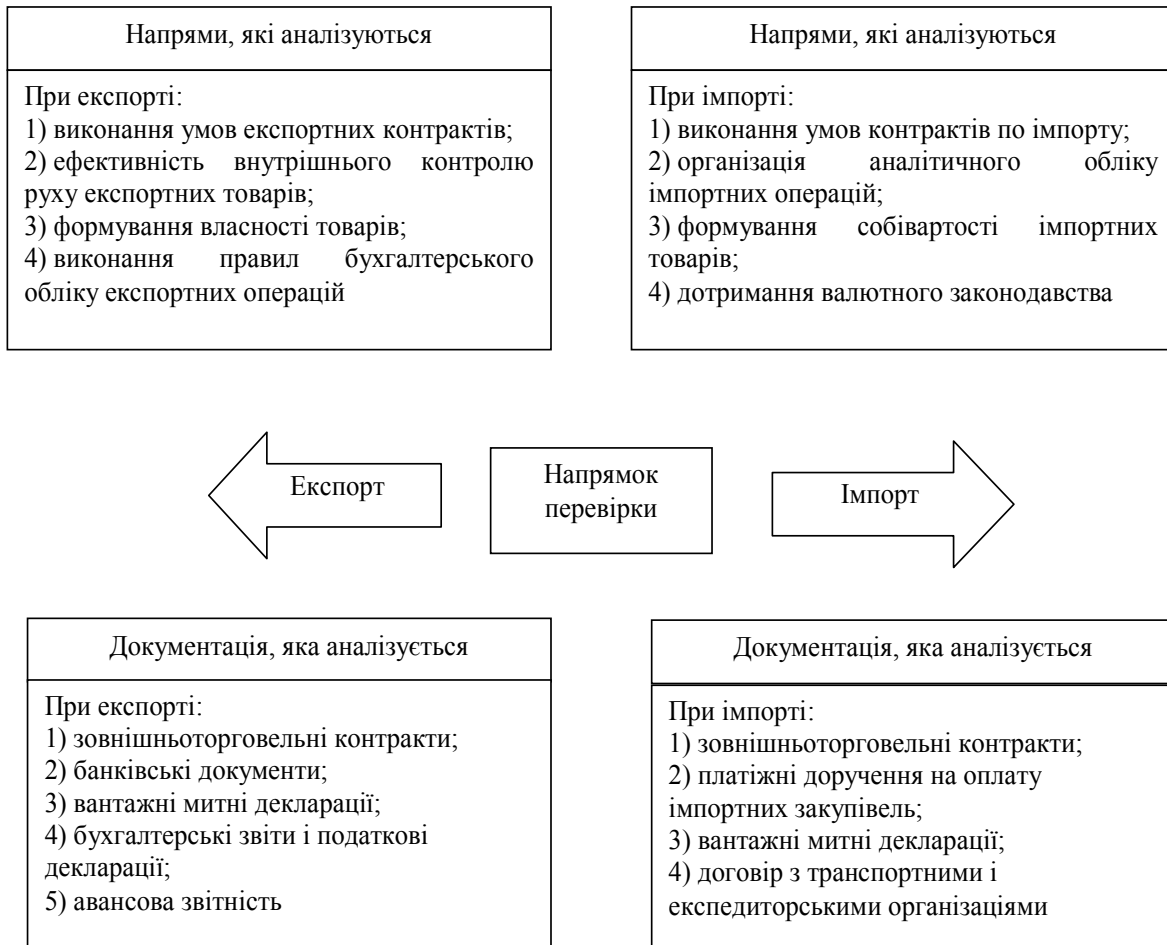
Напрями, які аналізуються

При експорті:
1) виконання умов експортних контрактів;
2) ефективність внутрішнього контролю руху експортних товарів;
3) формування власності товарів;
4) виконання правил бухгалтерського обліку експортних операцій

Напрями, які аналізуються

При імпорті:
1) виконання умов контрактів по імпорту;
2) організація аналітичного обліку імпортних операцій;
3) формування собівартості імпортних товарів;
4) дотримання валютного законодавства

Експорт

Напрямок перевірки

Імпорт

Документація, яка аналізується

При експорті:
1) зовнішньоторговельні контракти;
2) банківські документи;
3) вантажні митні декларації;
4) бухгалтерські звіти і податкові декларації;
5) авансова звітність

Документація, яка аналізується

При імпорті:
1) зовнішньоторговельні контракти;
2) платіжні доручення на оплату імпортних закупівель;
3) вантажні митні декларації;
4) договір з транспортними і експедиторськими організаціями